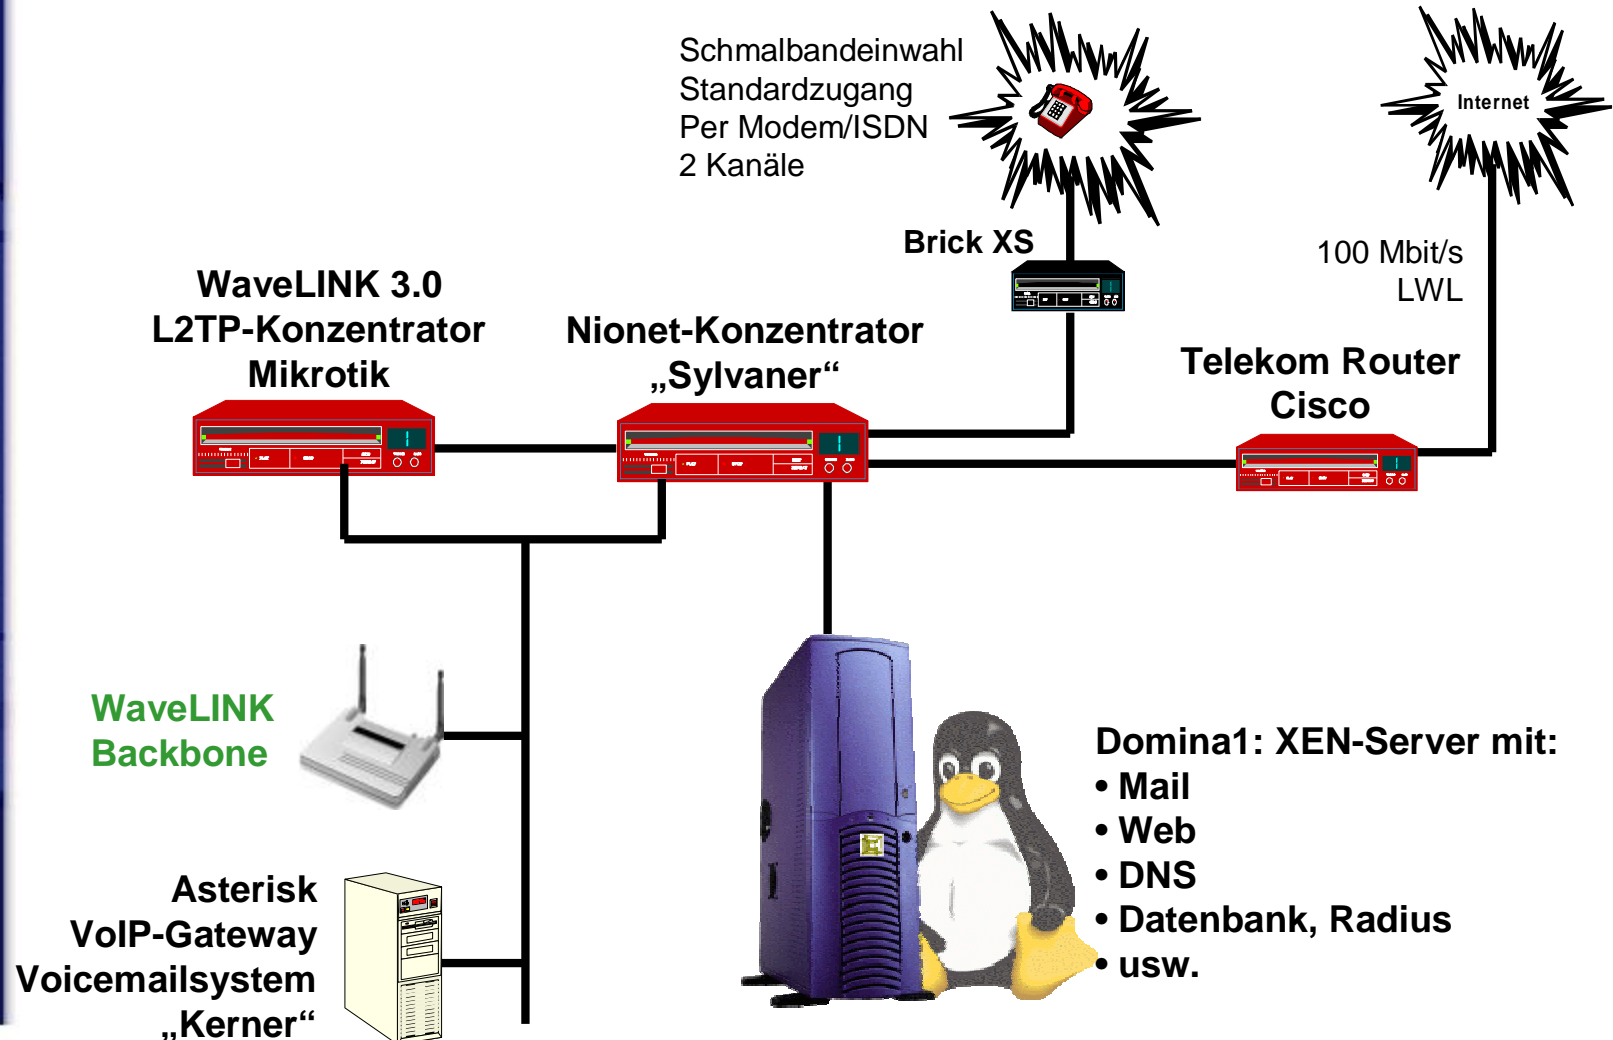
Schmalbandeinwahl
Standardzugang
Per Modem/ISDN
2 Kanäle

Internet

Brick XS

100 Mbit/s
LWL

WaveLINK 3.0
L2TP-Konzentrator
Mikrotik

Nionet-Konzentrator
„Sylvaner“

Telekom Router
Cisco

WaveLINK
Backbone

Domina1: XEN-Server mit:
• Mail
• Web
• DNS
• Datenbank, Radius
• usw.

Asterisk
VoIP-Gateway
Voicemailsystem
„Kerner“